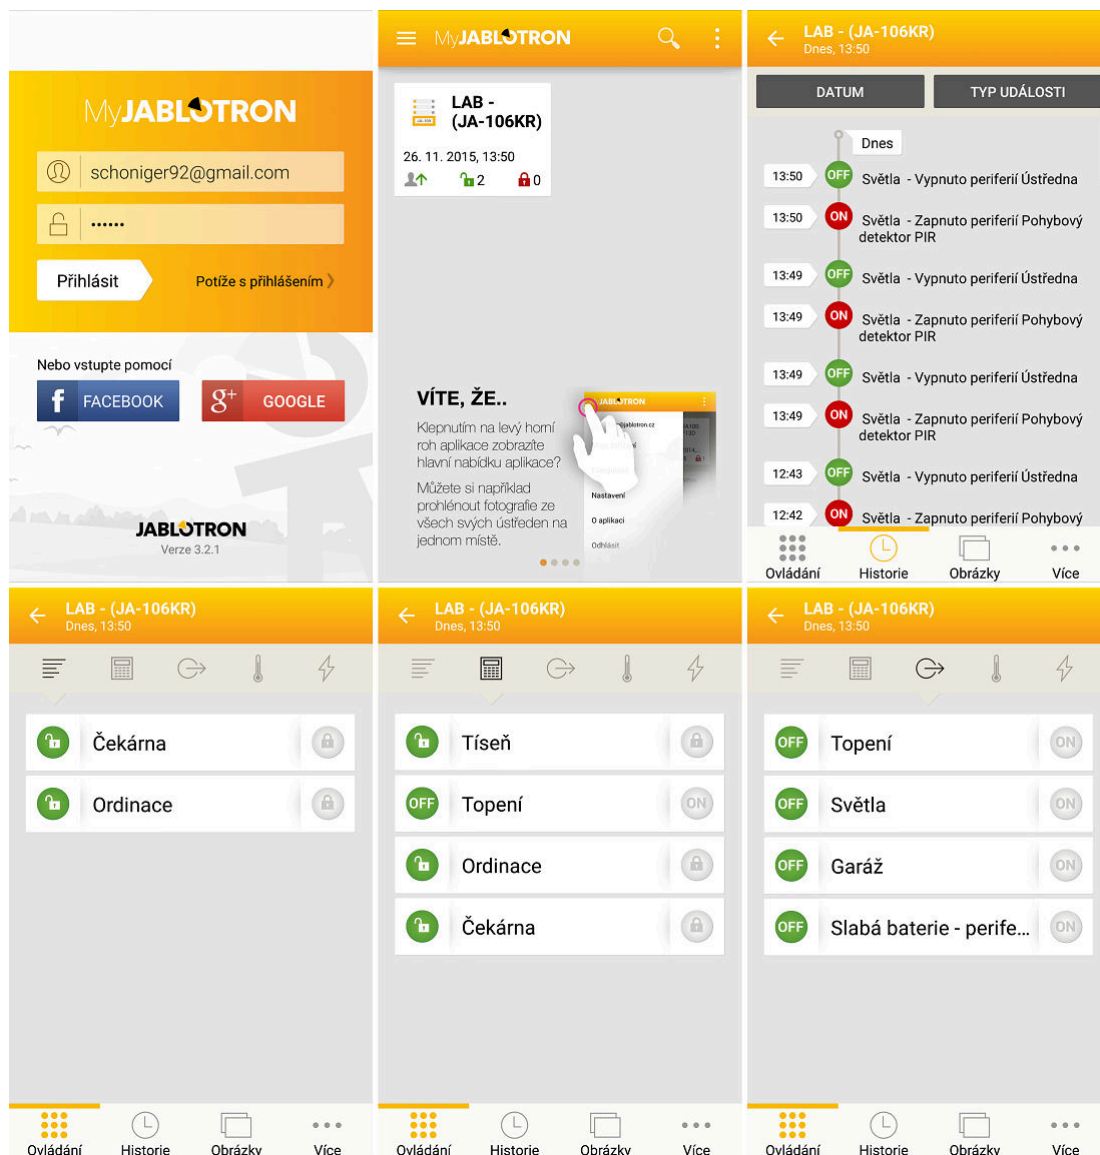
MyJABLOTRON

schoniger92@gmail.com

••••••

Přihlásit

Potíže s přihlášením

Nebo vstupte pomocí

FACEBOOK

GOOGLE

JABLOTRON
Verze 3.2.1

MyJABLOTRON

LAB - (JA-106KR)

26. 11. 2015, 13:50

2 0

VÍTE, ŽE..

Klepnutím na levý horní roh aplikace zobrazíte hlavní nabídku aplikace?

Můžete si například prohlénout fotografie ze všech svých ústředen na jednom místě.

JABLOTRON

Nastavení

O aplikaci

Odhlásit

LAB - (JA-106KR)
Dnes, 13:50

DATUM

TYP UDÁLOSTI

Dnes

13:50 OFF Světla - Vypnuto periferií Ústředna

13:50 ON Světla - Zapnuto periferií Pohybový detektor PIR

13:49 OFF Světla - Vypnuto periferií Ústředna

13:49 ON Světla - Zapnuto periferií Pohybový detektor PIR

13:49 OFF Světla - Vypnuto periferií Ústředna

13:49 ON Světla - Zapnuto periferií Pohybový detektor PIR

12:43 OFF Světla - Vypnuto periferií Ústředna

12:42 ON Světla - Zapnuto periferií Pohybový

Ovládání Historie Obrázky Více

LAB - (JA-106KR)
Dnes, 13:50

Čekárna

Ordinace

Ovládání Historie Obrázky Více

LAB - (JA-106KR)
Dnes, 13:50

Tíseň

OFF Topení ON

Ordinace

Čekárna

Ovládání Historie Obrázky Více

LAB - (JA-106KR)
Dnes, 13:50

OFF Topení ON

OFF Světla ON

OFF Garáž ON

OFF Slabá baterie - perife... ON

Ovládání Historie Obrázky Více